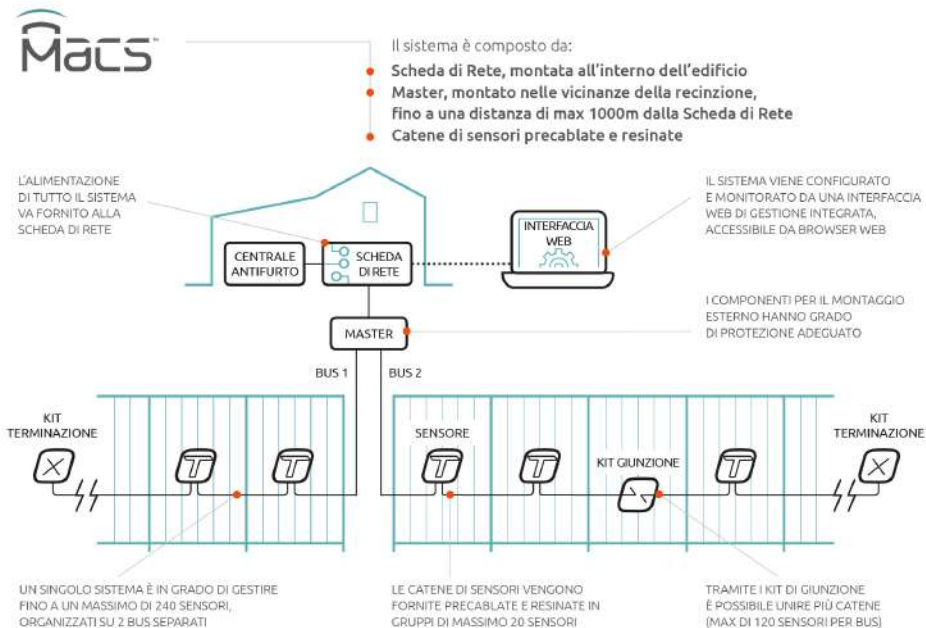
Macs

Il sistema è composto da:

Scheda di Rete, montata all'interno dell'edificio

Master, montato nelle vicinanze della recinzione, fino a una distanza di max 1000m dalla Scheda di Rete

Catene di sensori precablate e resinate

L'ALIMENTAZIONE DI TUTTO IL SISTEMA VA FORNITO ALLA SCHEDA DI RETE

CENTRALE ANTIFURTO

SCHEDA DI RETE

INTERFACCIA WEB

IL SISTEMA VIENE CONFIGURATO E MONITORATO DA UNA INTERFACCIA WEB DI GESTIONE INTEGRATA, ACCESSIBILE DA BROWSER WEB

MASTER

I COMPONENTI PER IL MONTAGGIO ESTERNO HANNO GRADO DI PROTEZIONE ADEGUATO

BUS 1

BUS 2

KIT TERMINAZIONE

SENSORE

KIT GIUNZIONE

KIT TERMINAZIONE

UN SINGOLO SISTEMA È IN GRADO DI GESTIRE FINO A UN MASSIMO DI 240 SENSORI, ORGANIZZATI SU 2 BUS SEPARATI

LE CATENE DI SENSORI VENGONO FORNITE PRECABLATE E RESINATE IN GRUPPI DI MASSIMO 20 SENSORI

TRAMITE I KIT DI GIUNZIONE È POSSIBILE UNIRE PIÙ CATENE (MAX DI 120 SENSORI PER BUS)